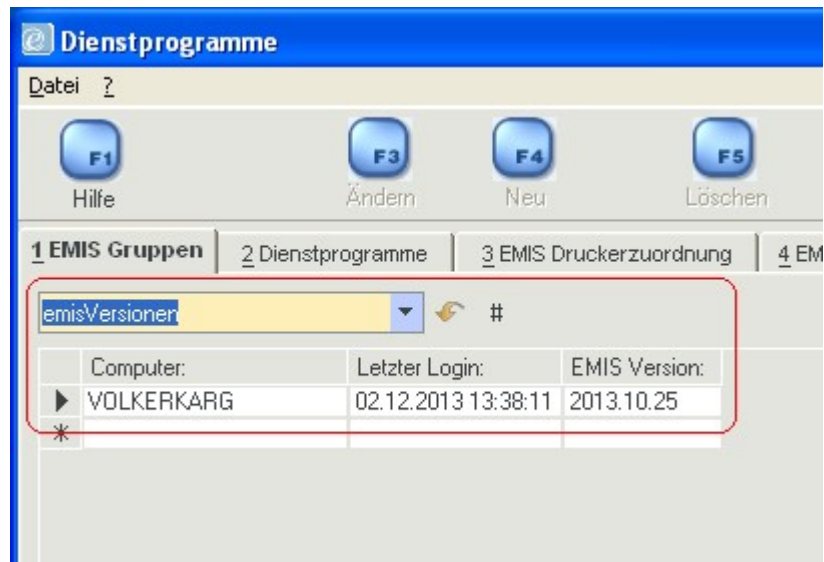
Dienstprogramme

Datei ?

F1 Hilfe

F3 Ändern

F4 Neu

F5 Löschen

1 EMIS Gruppen | 2 Dienstprogramme | 3 EMIS Druckerzuordnung | 4 EM

emisVersionen

#

| Computer: | Letzter Login: | EMIS Version: |
|---|---|---|
| VOLKERKARG | 02.12.2013 13:38:11 | 2013.10.25 |
| * | | |